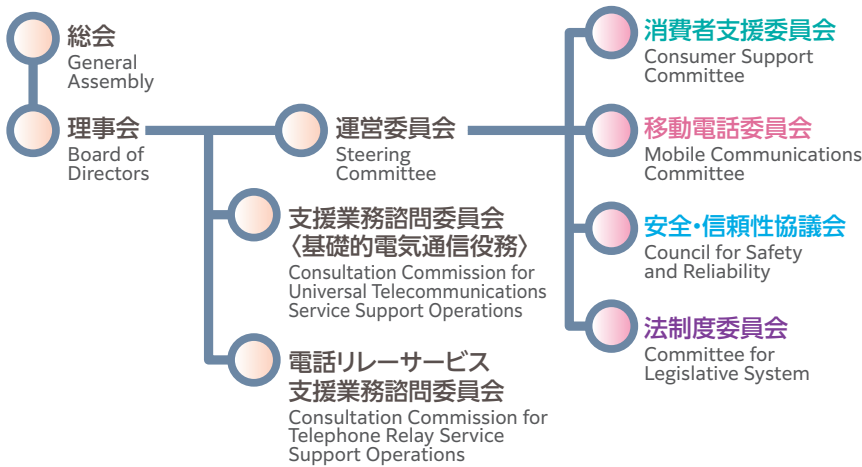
総会
General Assembly

理事会
Board of Directors

運営委員会
Steering Committee

支援業務諮問委員会
〈基礎的電気通信役務〉
Consultation Commission for Universal Telecommunications Service Support Operations

電話リレーサービス
支援業務諮問委員会
Consultation Commission for Telephone Relay Service Support Operations

消費者支援委員会
Consumer Support Committee

移動電話委員会
Mobile Communications Committee

安全・信頼性協議会
Council for Safety and Reliability

法制度委員会
Committee for Legislative System